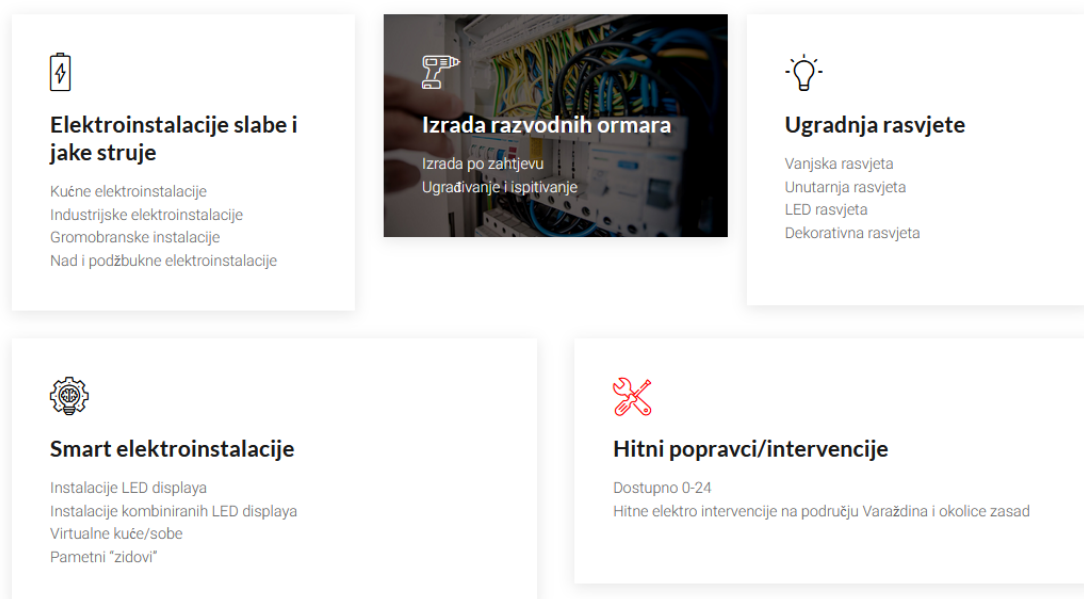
Elektroinstalacije slabe i jake struje

Kućne elektroinstalacije
Industrijske elektroinstalacije
Gromobranske instalacije
Nad i podžbukne elektroinstalacije

Izrada razvodnih ormara

Izrada po zahtjevu
Ugrađivanje i ispitivanje

Ugradnja rasvjete

Vanjska rasvjeta
Unutarnja rasvjeta
LED rasvjeta
Dekorativna rasvjeta

Smart elektroinstalacije

Instalacije LED displaya
Instalacije kombiniranih LED displaya
Virtualne kuće/sobe
Pametni "zidovi"

Hitni popravci/intervencije

Dostupno 0-24
Hitne elektro intervencije na području Varaždina i okolice zasad